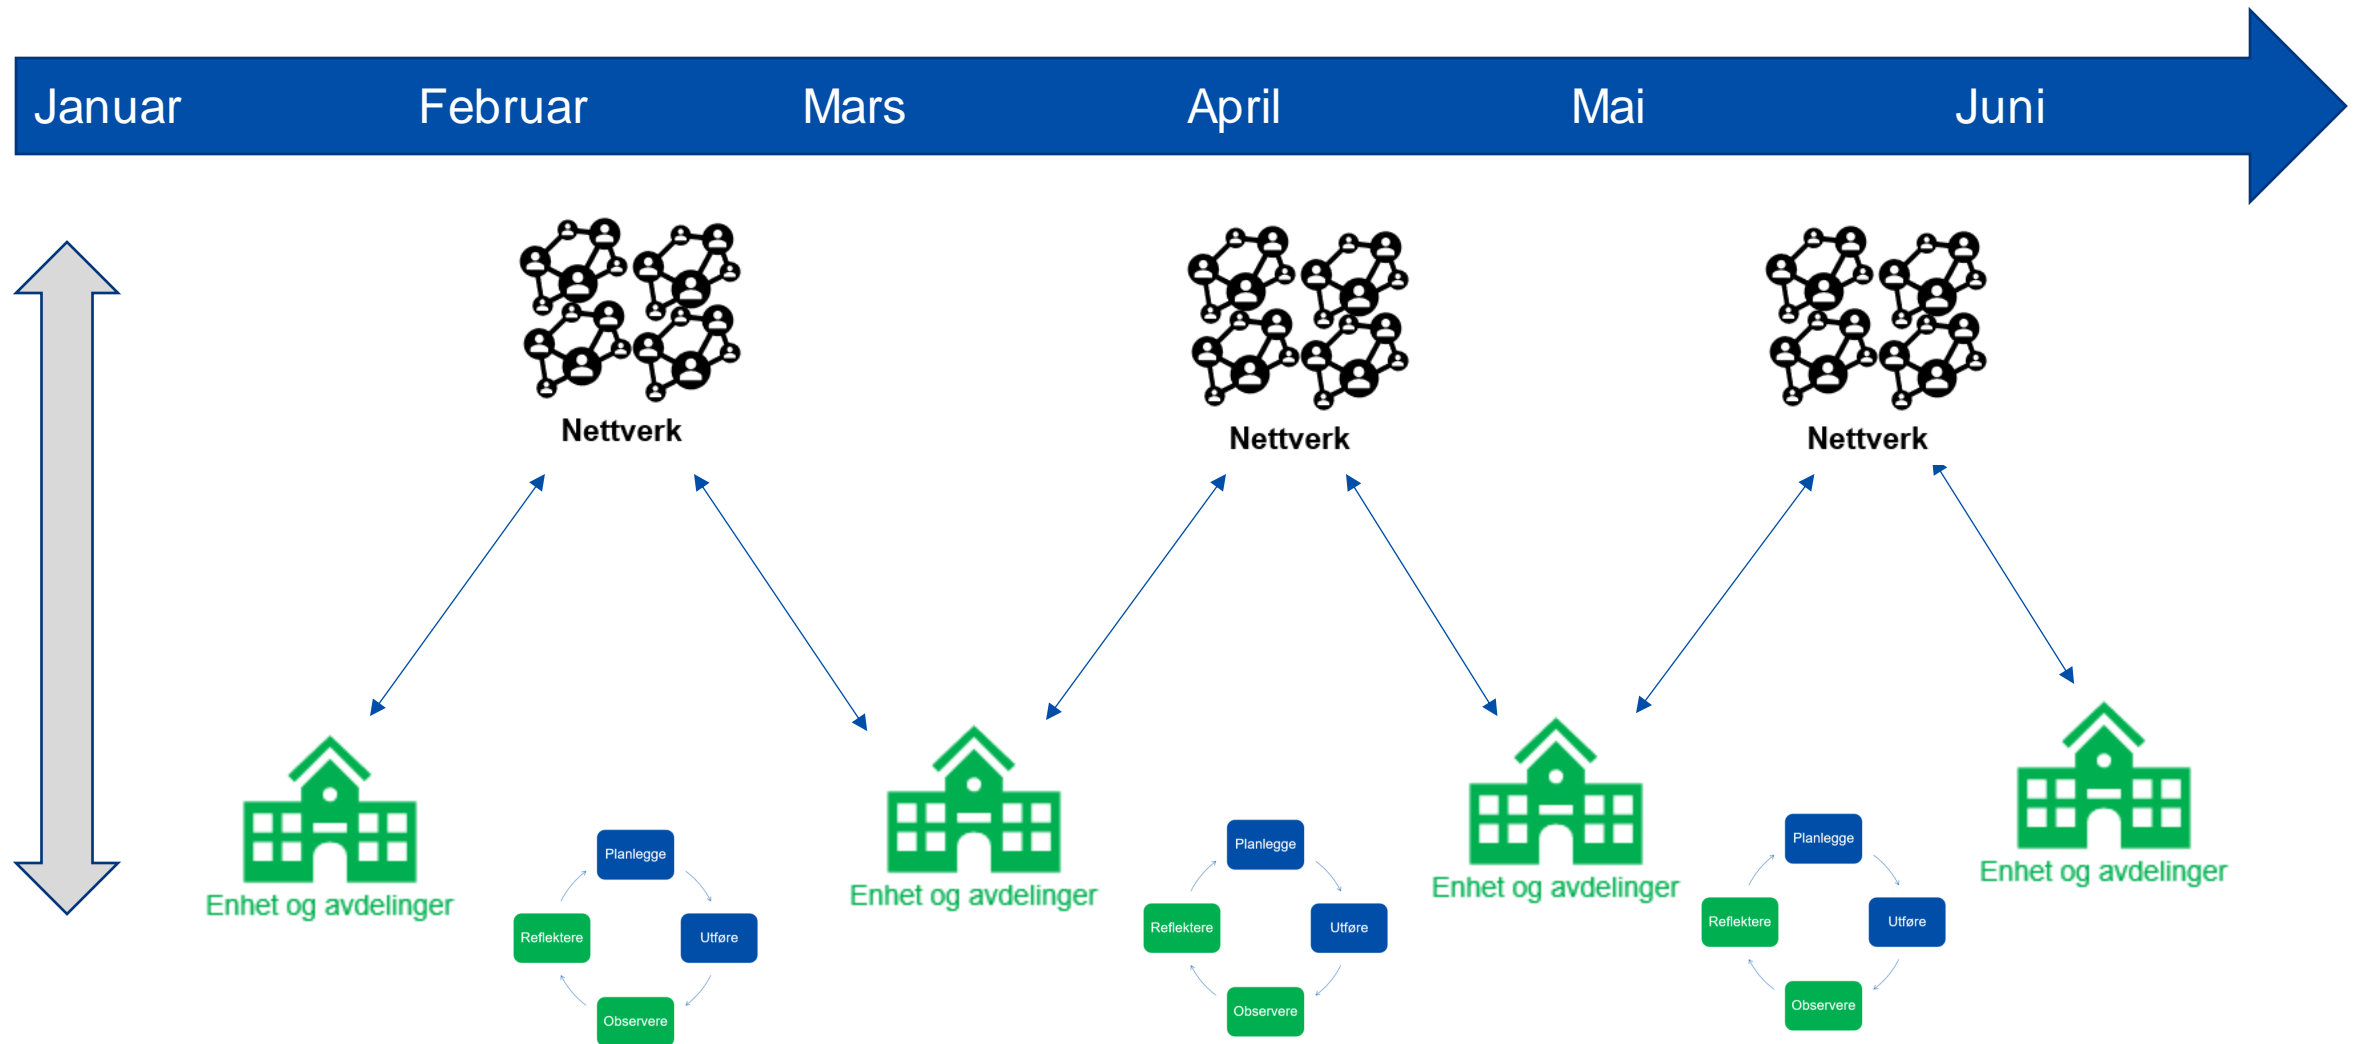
Januar Februar Mars April Mai Juni

Nettverk

Nettverk

Nettverk

Enhet og avdelinger

Planlegge
Reflektere
Utføre
Observere

Enhet og avdelinger

Planlegge
Reflektere
Utføre
Observere

Enhet og avdelinger

Planlegge
Reflektere
Utføre
Observere

Enhet og avdelinger